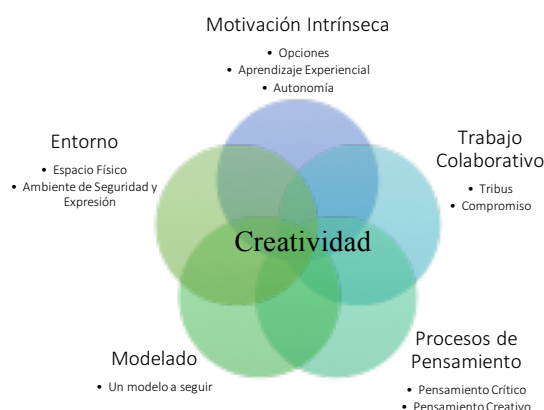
Motivación Intrínseca
• Opciones
• Aprendizaje Experiencial
• Autonomía

Entorno
• Espacio Físico
• Ambiente de Seguridad y Expresión

Trabajo Colaborativo
• Tribus
• Compromiso

Creatividad

Modelado
• Un modelo a seguir

Procesos de Pensamiento
• Pensamiento Crítico
• Pensamiento Creativo